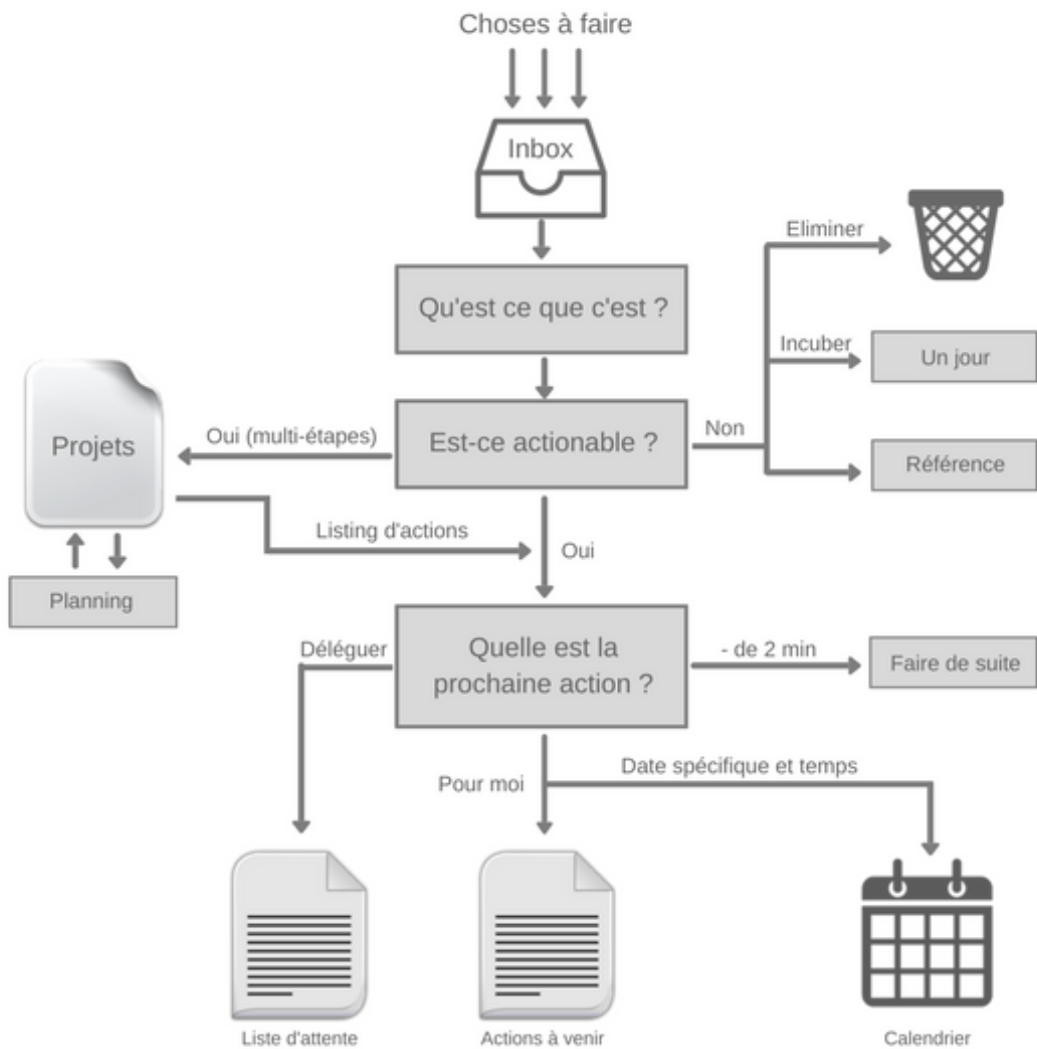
Choses à faire

Inbox

Qu'est ce que c'est ?

Eliminer

Incuber

Un jour

Projets

Oui (multi-étapes)

Est-ce actionable ?

Non

Référence

Listing d'actions

Oui

Planning

Déléguer

Quelle est la prochaine action ?

- de 2 min

Faire de suite

Pour moi

Date spécifique et temps

Liste d'attente

Actions à venir

Calendrier